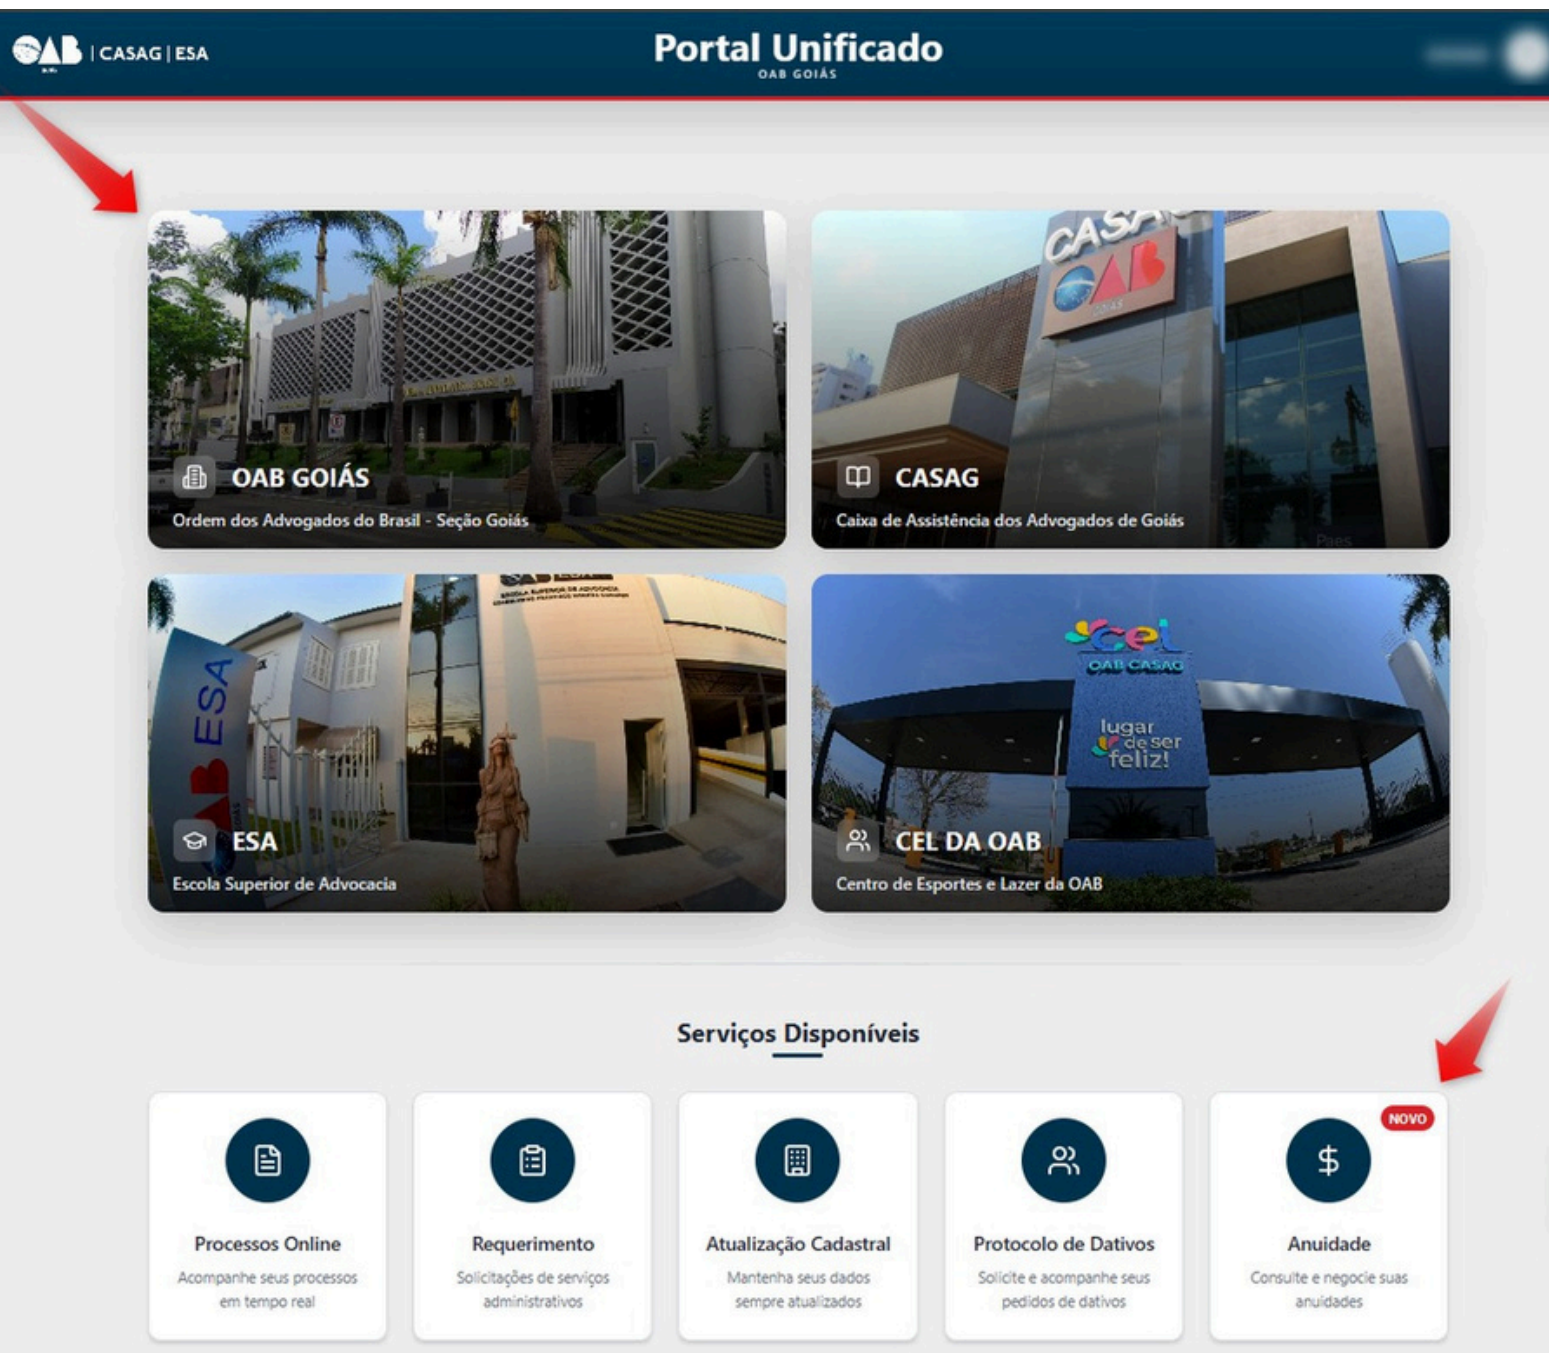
OAB | CASAG | ESA

Portal Unificado
OAB GOIÁS

OAB GOIÁS
Ordem dos Advogados do Brasil - Seção Goiás

CASAG
Caixa de Assistência dos Advogados de Goiás

ESA
Escola Superior de Advocacia

CEL DA OAB
Centro de Esportes e Lazer da OAB

Serviços Disponíveis

Processos Online
Acompanhe seus processos em tempo real

Requerimento
Solicitações de serviços administrativos

Atualização Cadastral
Mantenha seus dados sempre atualizados

Protocolo de Dativos
Solicite e acompanhe seus pedidos de dativos

NOVO
Anuidade
Consulte e negocie suas anuidades